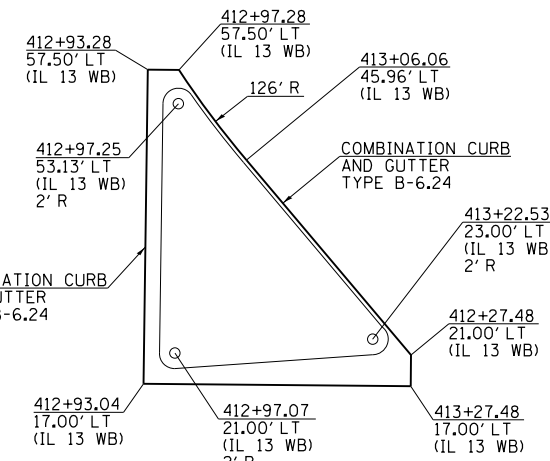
412+97.28
57.50' LT
(IL 13 WB)

412+93.28
57.50' LT
(IL 13 WB)

413+06.06
45.96' LT
(IL 13 WB)

126' R

412+97.25
53.13' LT
(IL 13 WB)
2' R

COMBINATION CURB
AND GUTTER
TYPE B-6.24

413+22.53
23.00' LT
(IL 13 WB
2' R

ATION CURB
UTTER
-6.24

412+27.48
21.00' LT
(IL 13 WB)

412+93.04
17.00' LT
(IL 13 WB)

412+97.07
21.00' LT
(IL 13 WB)
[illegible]

413+27.48
17.00' LT
(IL 13 WB)